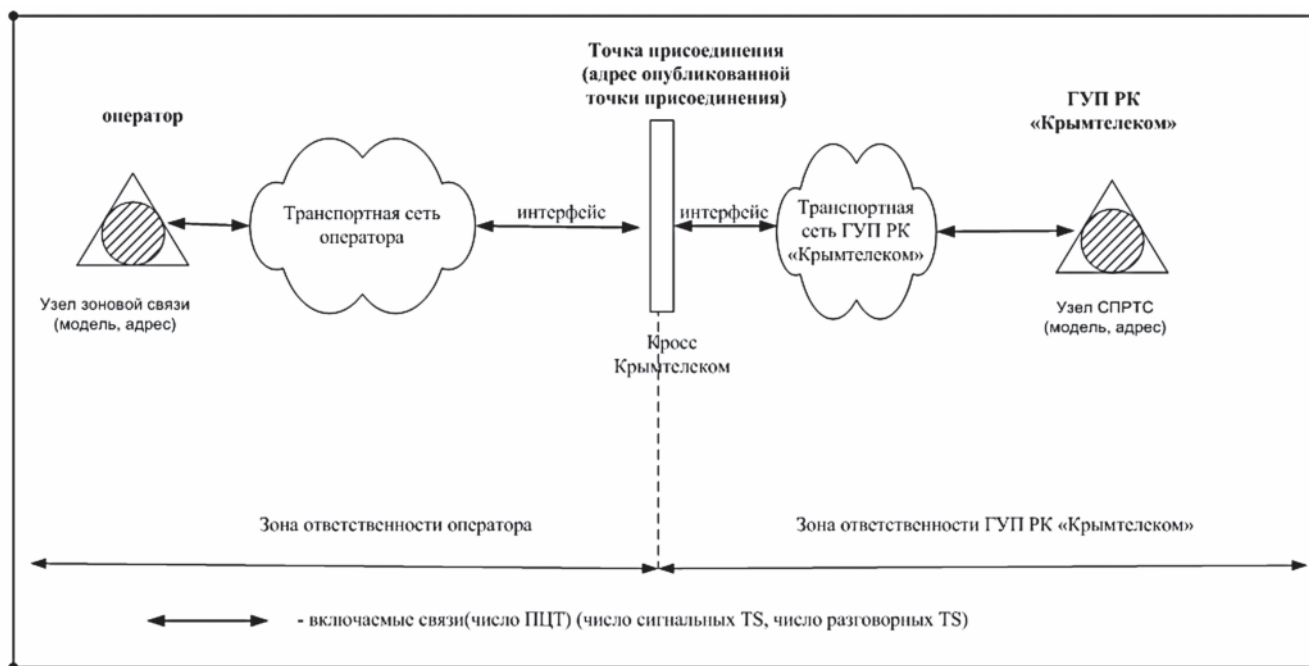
Точка присоединения (адрес опубликованной точки присоединения)

оператор

ГУП РК «Крымтелеком»

Транспортная сеть оператора

интерфейс

интерфейс

Транспортная сеть ГУП РК «Крымтелеком»

Узел зоновой связи (модель, адрес)

Узел СПРТС (модель, адрес)

Кросс Крымтелеком

Зона ответственности оператора

Зона ответственности ГУП РК «Крымтелеком»

- включаемые связи(число ПЦТ) (число сигнальных TS, число разговорных TS)